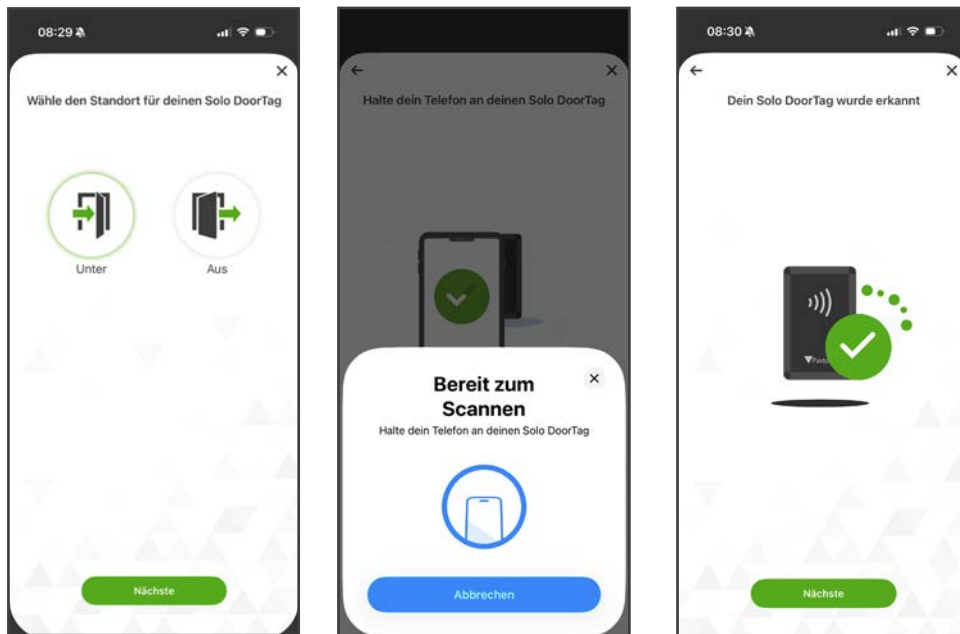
08:29

×

Wähle den Standort für deinen Solo DoorTag

Unter

Aus

Nächste

←

×

Halte dein Telefon an deinen Solo DoorTag

Bereit zum Scannen

×

Halte dein Telefon an deinen Solo DoorTag

Abbrechen

08:30

←

×

Dein Solo DoorTag wurde erkannt

Nächste